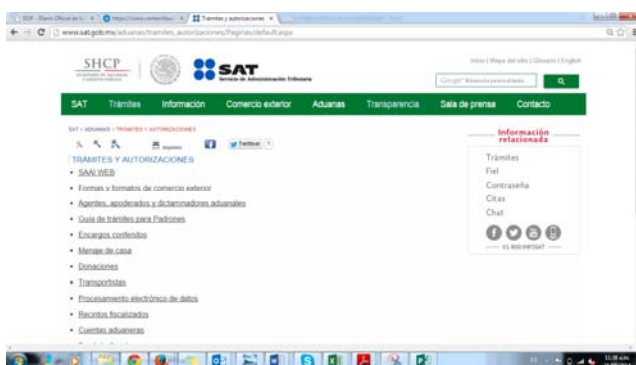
DOF - Diario Oficial de la | https://www.contenido... | Trámites y autorizaciones

www.sat.gob.mx/aduanas/tramites_autorizaciones/Paginas/default.aspx

SHCP

SAT
Servicio de Administración Tributaria

Inicio | Mapa del sitio | Glosario | English

Google Búsqueda personalizada

SAT | Trámites | Información | Comercio exterior | Aduanas | Transparencia | Sala de prensa | Contacto

SAT > ADUANAS > TRÁMITES Y AUTORIZACIONES

Imprimir

Twittear

TRÁMITES Y AUTORIZACIONES

- SAAI WEB
- Formas y formatos de comercio exterior
- Agentes, apoderados y dictaminadores aduanales
- Guía de trámites para Padrones
- Encargos conferidos
- Menaje de casa
- Donaciones
- Transportistas
- Procesamiento electrónico de datos
- Recintos fiscalizados
- Cuentas aduaneras

Información relacionada

Trámites
Fiel
Contraseña
Citas
Chat

01 800 INFOSAT

11:38 a.m.